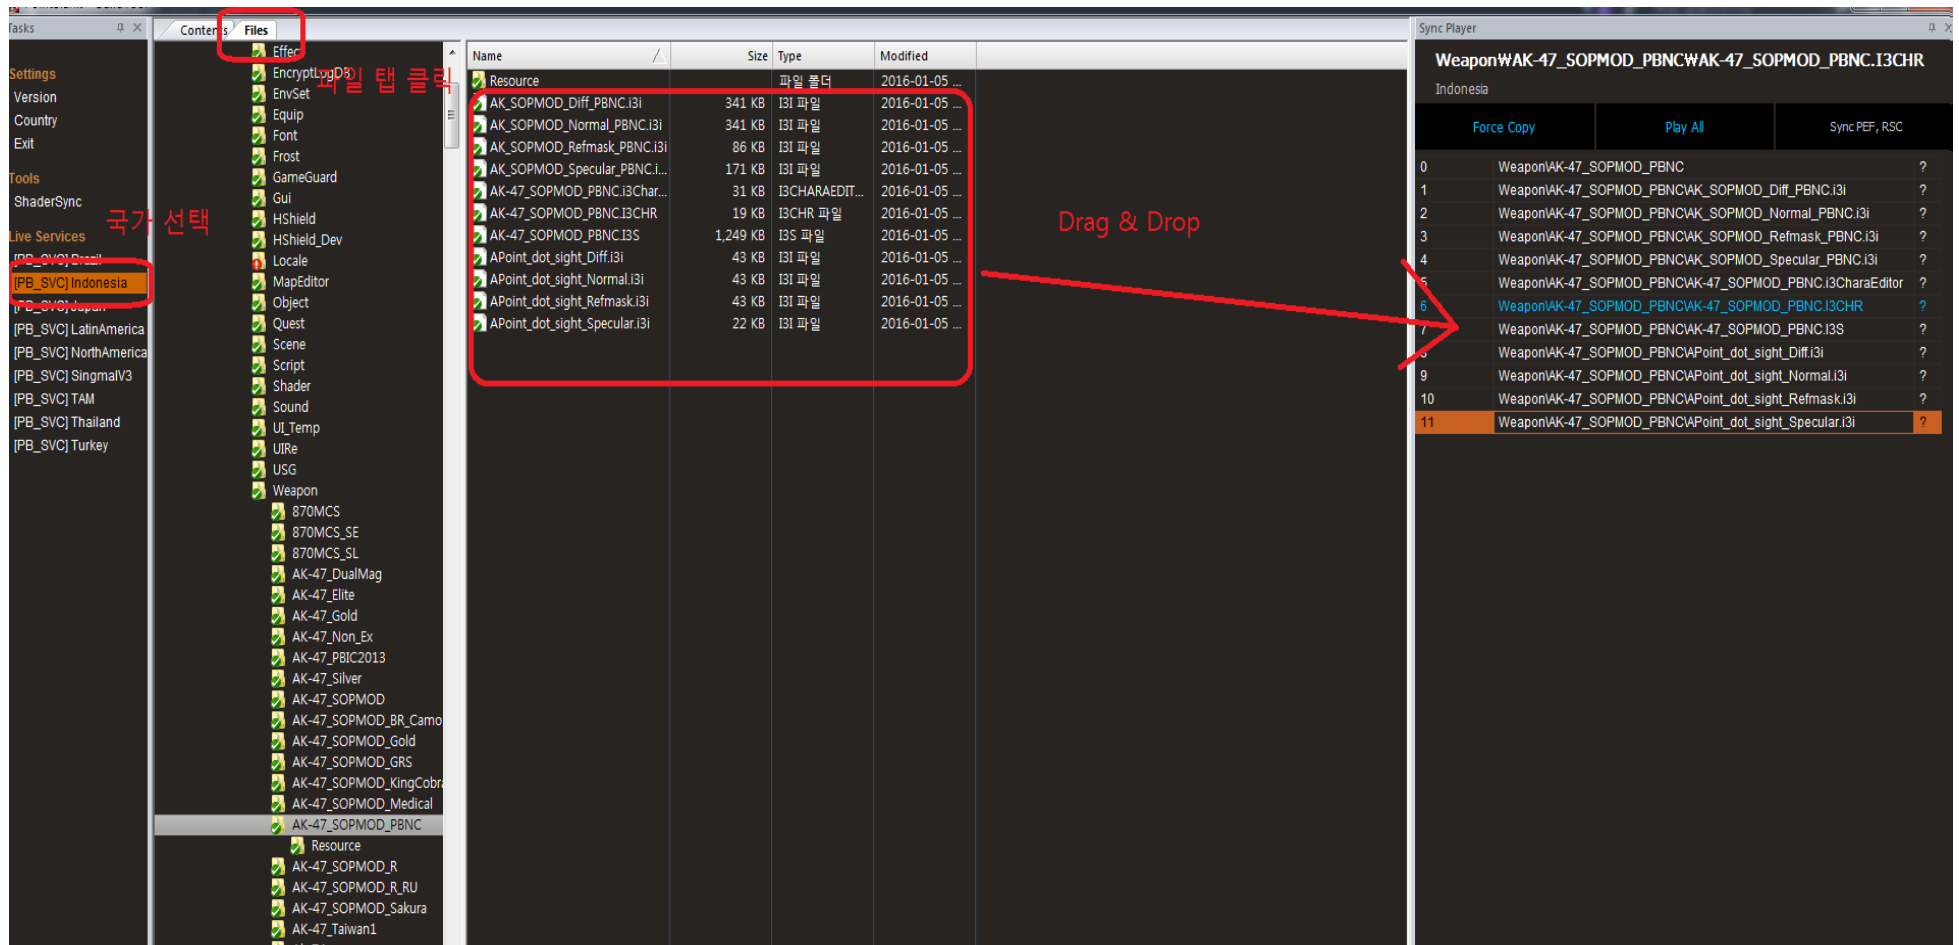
Tasks

Settings
Version
Country
Exit

Tools
ShaderSync

국가 선택

Live Services
[PB_SVC] Brazil
[PB_SVC] Indonesia
[PB_SVC] Japan
[PB_SVC] LatinAmerica
[PB_SVC] NorthAmerica
[PB_SVC] SingmalV3
[PB_SVC] TAM
[PB_SVC] Thailand
[PB_SVC] Turkey

Contents Files

파일 탭 클릭

Effect
EncryptLogDB
EnvSet
Equip
Font
Frost
GameGuard
Gui
HShield
HShield_Dev
Locale
MapEditor
Object
Quest
Scene
Script
Shader
Sound
UI_Temp
UIRe
USG
Weapon
870MCS
870MCS_SE
870MCS_SL
AK-47_DualMag
AK-47_Elite
AK-47_Gold
AK-47_Non_Ex
AK-47_PBIC2013
AK-47_Silver
AK-47_SOPMOD
AK-47_SOPMOD_BR_Camo
AK-47_SOPMOD_Gold
AK-47_SOPMOD_GRS
AK-47_SOPMOD_KingCobra
AK-47_SOPMOD_Medical
AK-47_SOPMOD_PBNC
Resource
AK-47_SOPMOD_R
AK-47_SOPMOD_R_RU
AK-47_SOPMOD_Sakura
AK-47_Taiwan1

| Name | Size | Type | Modified |
|---|---|---|---|
| Resource | | 파일 폴더 | 2016-01-05 ... |
| AK_SOPMOD_Diff_PBNC.i3i | 341 KB | I3I 파일 | 2016-01-05 ... |
| AK_SOPMOD_Normal_PBNC.i3i | 341 KB | I3I 파일 | 2016-01-05 ... |
| AK_SOPMOD_Refmask_PBNC.i3i | 86 KB | I3I 파일 | 2016-01-05 ... |
| AK_SOPMOD_Specular_PBNC.i... | 171 KB | I3I 파일 | 2016-01-05 ... |
| AK-47_SOPMOD_PBNC.i3Char... | 31 KB | I3CHARAEDIT... | 2016-01-05 ... |
| AK-47_SOPMOD_PBNC.I3CHR | 19 KB | I3CHR 파일 | 2016-01-05 ... |
| AK-47_SOPMOD_PBNC.I3S | 1,249 KB | I3S 파일 | 2016-01-05 ... |
| APoint_dot_sight_Diff.i3i | 43 KB | I3I 파일 | 2016-01-05 ... |
| APoint_dot_sight_Normal.i3i | 43 KB | I3I 파일 | 2016-01-05 ... |
| APoint_dot_sight_Refmask.i3i | 43 KB | I3I 파일 | 2016-01-05 ... |
| APoint_dot_sight_Specular.i3i | 22 KB | I3I 파일 | 2016-01-05 ... |

Drag & Drop

Sync Player
Weapon₩AK-47_SOPMOD_PBNC₩AK-47_SOPMOD_PBNC.I3CHR
Indonesia

Force Copy | Play All | Sync PEF, RSC

| | | |
|---|---|---|
| 0 | Weapon\AK-47_SOPMOD_PBNC | ? |
| 1 | Weapon\AK-47_SOPMOD_PBNC\AK_SOPMOD_Diff_PBNC.i3i | ? |
| 2 | Weapon\AK-47_SOPMOD_PBNC\AK_SOPMOD_Normal_PBNC.i3i | ? |
| 3 | Weapon\AK-47_SOPMOD_PBNC\AK_SOPMOD_Refmask_PBNC.i3i | ? |
| 4 | Weapon\AK-47_SOPMOD_PBNC\AK_SOPMOD_Specular_PBNC.i3i | ? |
| 5 | Weapon\AK-47_SOPMOD_PBNC\AK-47_SOPMOD_PBNC.i3CharaEditor | ? |
| 6 | Weapon\AK-47_SOPMOD_PBNC\AK-47_SOPMOD_PBNC.I3CHR | ? |
| 7 | Weapon\AK-47_SOPMOD_PBNC\AK-47_SOPMOD_PBNC.I3S | ? |
| 8 | Weapon\AK-47_SOPMOD_PBNC\APoint_dot_sight_Diff.i3i | ? |
| 9 | Weapon\AK-47_SOPMOD_PBNC\APoint_dot_sight_Normal.i3i | ? |
| 10 | Weapon\AK-47_SOPMOD_PBNC\APoint_dot_sight_Refmask.i3i | ? |
| 11 | Weapon\AK-47_SOPMOD_PBNC\APoint_dot_sight_Specular.i3i | ? |